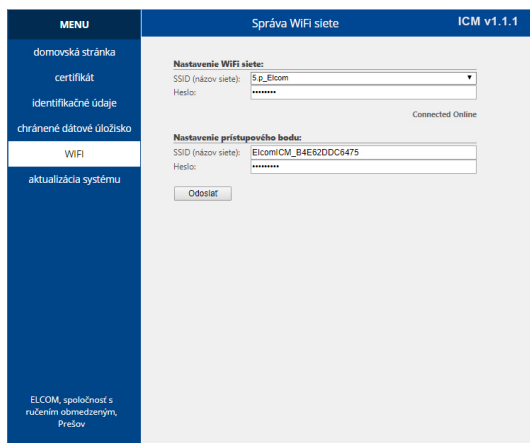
MENU

domovská stránka

certifikát

identifikačné údaje

chránené dátové úložisko

WIFI

aktualizácia systému

ELCOM, spoločnosť s ručením obmedzeným, Prešov

Správa WiFi siete

ICM v1.1.1

Nastavenie WiFi siete:

SSID (názov siete): 5.p_Elcom

Heslo: ••••••••

Connected Online

Nastavenie prístupového bodu:

SSID (názov siete): ElcomICM_B4E62DDC6475

Heslo: ••••••••••

Odoslať